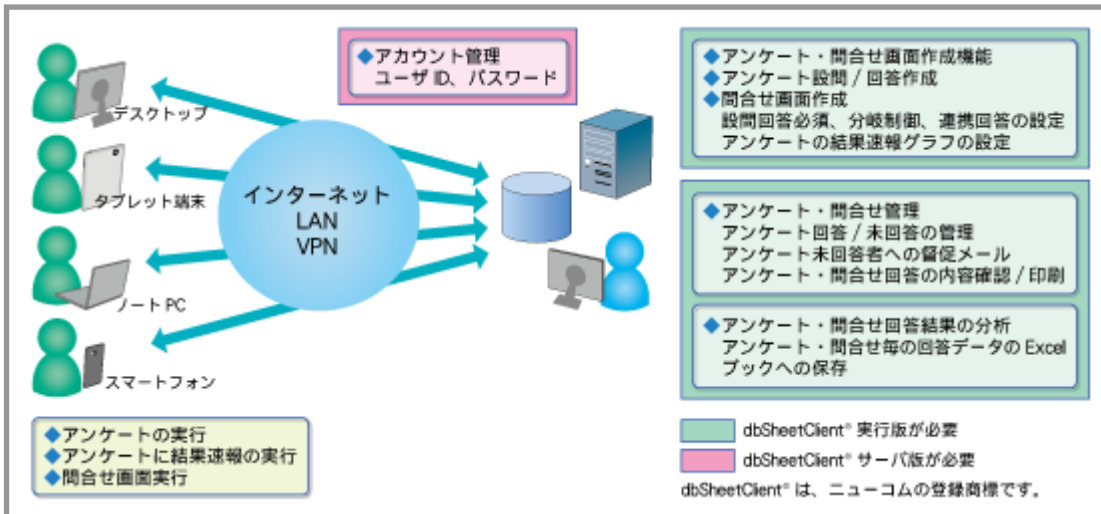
◆アカウント管理
ユーザ ID、パスワード

デスクトップ

タブレット端末

ノート PC

スマートフォン

インターネット
LAN
VPN

◆アンケート・問合せ画面作成機能
◆アンケート設問 / 回答作成
◆問合せ画面作成
設問回答必須、分岐制御、連携回答の設定
アンケートの結果速報グラフの設定

◆アンケート・問合せ管理
アンケート回答 / 未回答の管理
アンケート未回答者への督促メール
アンケート・問合せ回答の内容確認 / 印刷

◆アンケート・問合せ回答結果の分析
アンケート・問合せ毎の回答データの Excel ブックへの保存

◆アンケートの実行
◆アンケートに結果速報の実行
◆問合せ画面実行

dbSheetClient® 実行版が必要
dbSheetClient® サーバ版が必要
dbSheetClient® は、ニューコムの登録商標です。